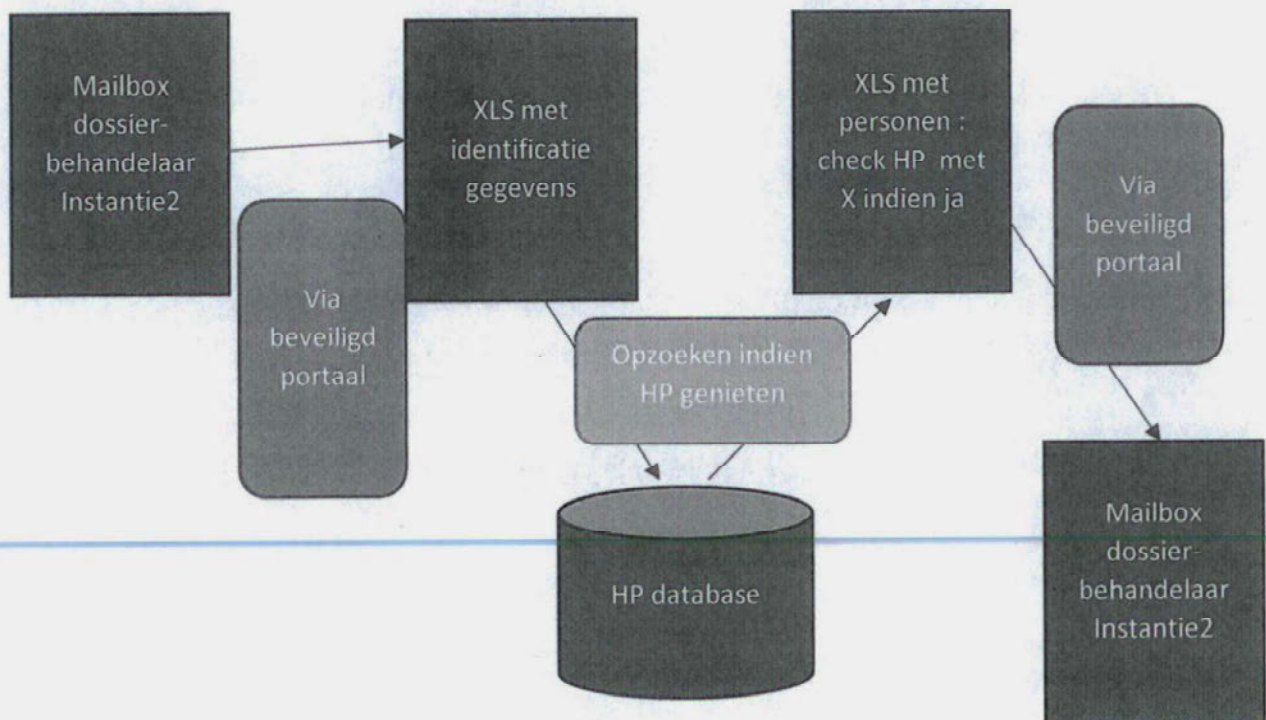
Mailbox dossier-behandelaar Instantie2

Via beveiligd portaal

XLS met identificatie gegevens

Opzoeken indien HP genieten

HP database

XLS met personen : check HP met X indien ja

Via beveiligd portaal

Mailbox dossier-behandelaar Instantie2